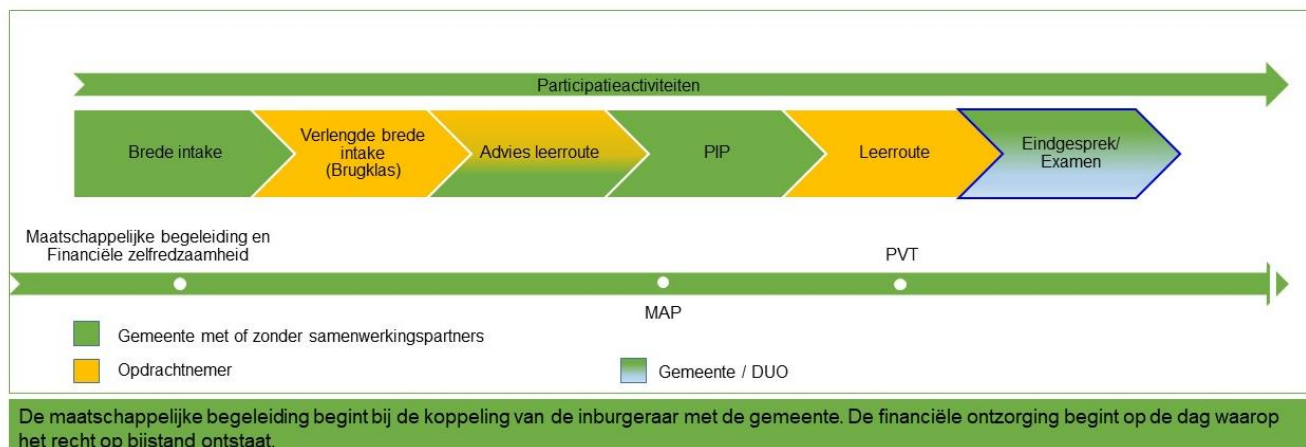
Participatieactiviteiten

Brede intake

Verlengde brede intake (Brugklas)

Advies leerroute

PIP

Leerroute

Eindgesprek/ Examen

Maatschappelijke begeleiding en Financiële zelfredzaamheid

PVT

MAP

Gemeente met of zonder samenwerkingspartners

Opdrachtnemer

Gemeente / DUO

De maatschappelijke begeleiding begint bij de koppeling van de inburgeraar met de gemeente. De financiële ontzorging begint op de dag waarop het recht op bijstand ontstaat.